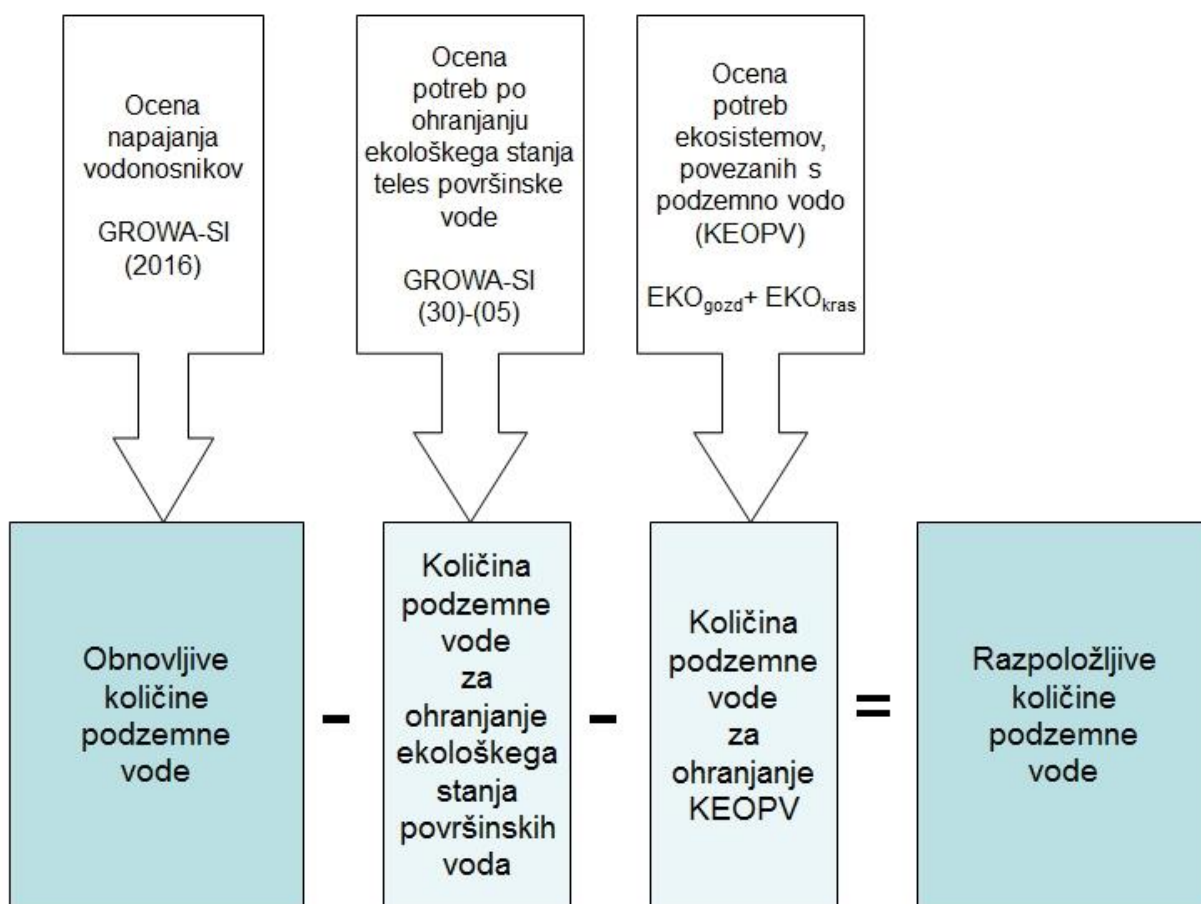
Ocena napajanja vodonosnikov

GROWA-SI (2016)

Ocena potreb po ohranjanju ekološkega stanja teles površinske vode

GROWA-SI (30)-(05)

Ocena potreb ekosistemov, povezanih s podzemno vodo (KEOPV)

$EKO_{gozd}$+ $EKO_{kras}$

Obnovljive količine podzemne vode

-

Količina podzemne vode za ohranjanje ekološkega stanja površinskih voda

-

Količina podzemne vode za ohranjanje KEOPV

=

Razpoložljive količine podzemne vode